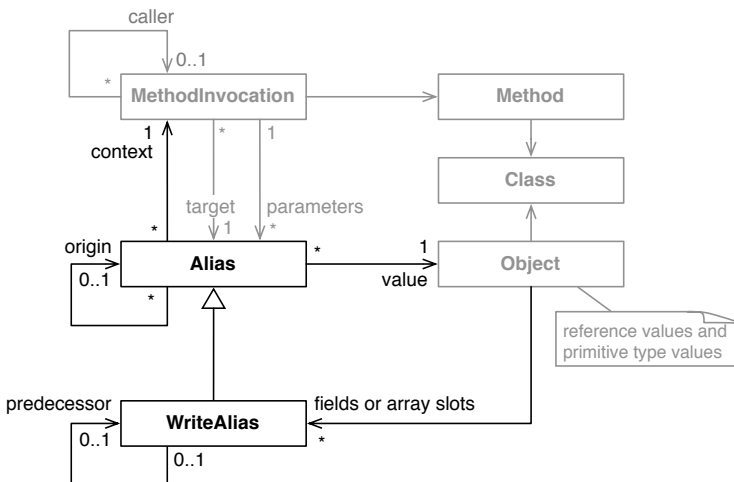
caller

0..1

*

MethodInvocation

Method

1

context

*

1

Class

target

1

parameters

*

*

origin

Alias

*

1

value

Object

0..1

*

reference values and primitive type values

predecessor

WriteAlias

fields or array slots

0..1

*

0..1